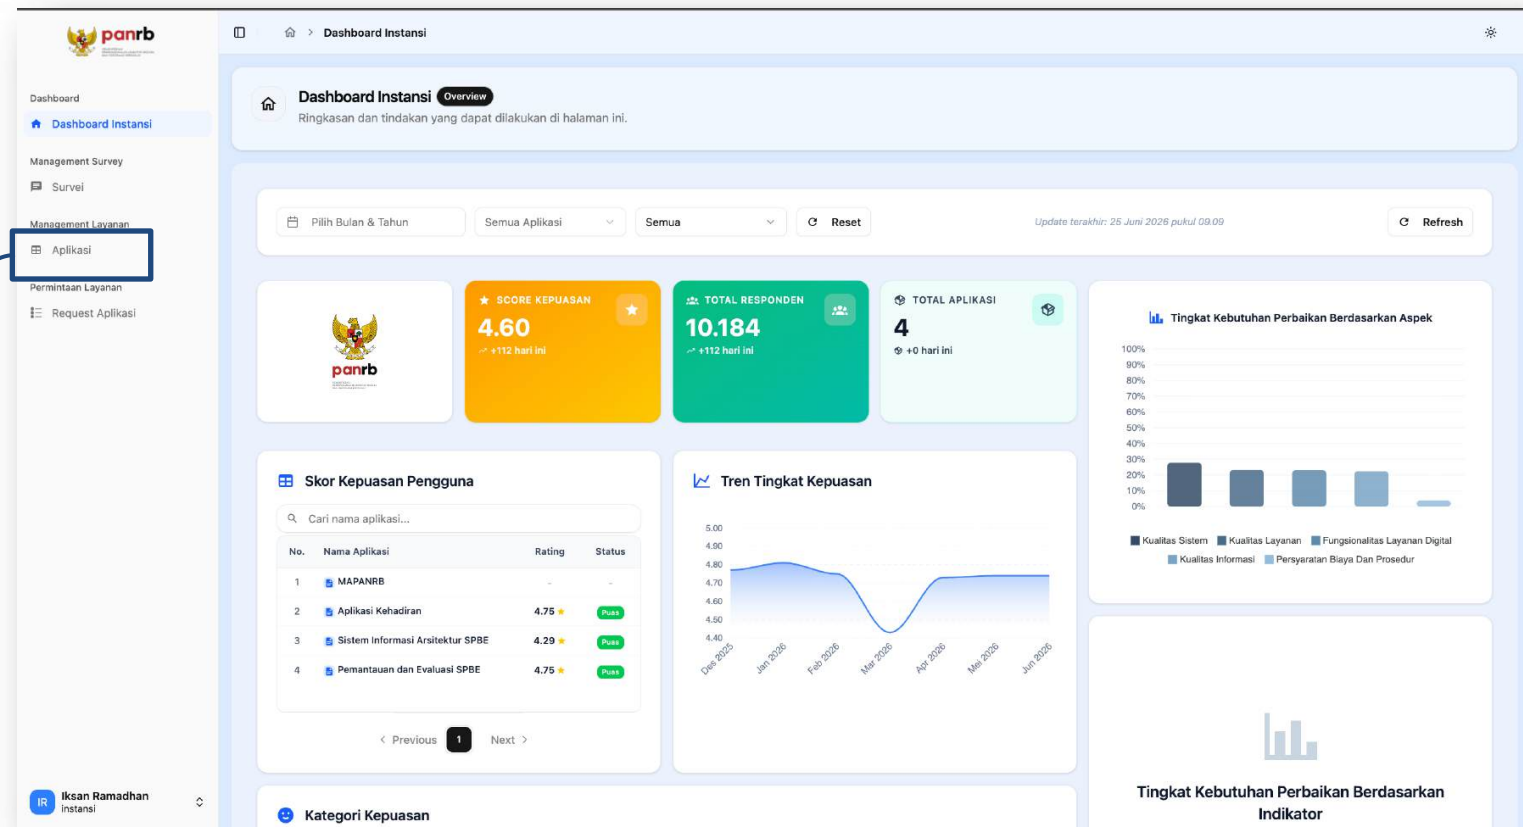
panrb

Dashboard
Dashboard Instansi

Management Survey
Survei

Management Layanan
Aplikasi

Permintaan Layanan
Request Aplikasi

IR Iksan Ramadhan
instansi

Dashboard Instansi

Dashboard Instansi Overview
Ringkasan dan tindakan yang dapat dilakukan di halaman ini.

Pilih Bulan & Tahun
Semua Aplikasi
Semua
Reset
Update terakhir: 25 Juni 2026 pukul 09.09
Refresh

panrb

SCORE KEPUASAN
4.60
+112 hari ini

TOTAL RESPONDEN
10.184
+112 hari ini

TOTAL APLIKASI
4
+0 hari ini

Tingkat Kebutuhan Perbaikan Berdasarkan Aspek
100%
90%
80%
70%
60%
50%
40%
30%
20%
10%
0%
Kualitas Sistem
Kualitas Layanan
Fungsionalitas Layanan Digital
Kualitas Informasi
Persyaratan Biaya Dan Prosedur

Skor Kepuasan Pengguna
Cari nama aplikasi...

| No. | Nama Aplikasi | Rating | Status |
|---|---|---|---|
| 1 | MAPANRB | - | - |
| 2 | Aplikasi Kehadiran | 4.75 | Puas |
| 3 | Sistem Informasi Arsitektur SPBE | 4.29 | Puas |
| 4 | Pemantauan dan Evaluasi SPBE | 4.75 | Puas |

Previous 1 Next

Tren Tingkat Kepuasan
5.00
4.90
4.80
4.70
4.60
4.50
4.40
Des 2025
Jan 2026
Feb 2026
Mar 2026
Apr 2026
Mei 2026
Jun 2026

Tingkat Kebutuhan Perbaikan Berdasarkan Indikator

Kategori Kepuasan